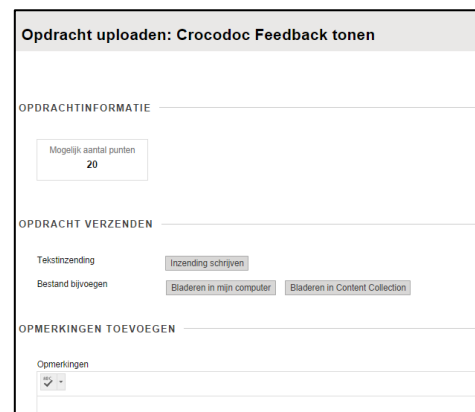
Opdracht uploaden: Crocodoc Feedback tonen

OPDRACHTINFORMATIE

Mogelijk aantal punten
20

OPDRACHT VERZENDEN

Tekstinzending
Inzending schrijven

Bestand bijvoegen
Bladeren in mijn computer
Bladeren in Content Collection

OPMERKINGEN TOEVOEGEN

Opmerkingen